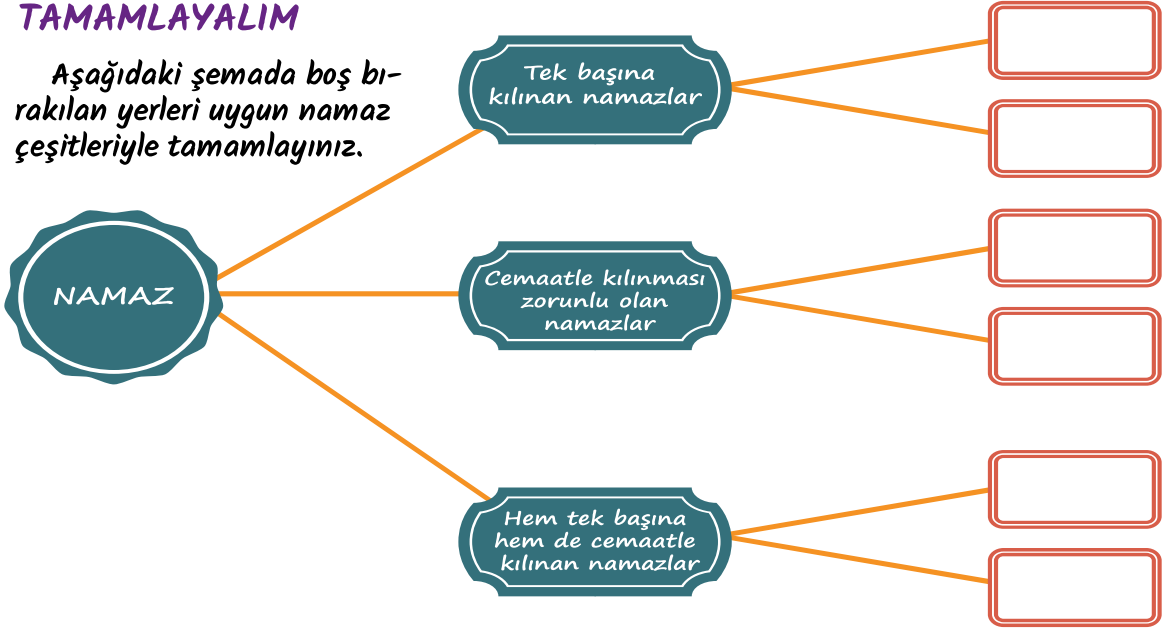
TAMAMLAYALIM

Aşağıdaki şemada boş bırakılan yerleri uygun namaz çeşitleriyle tamamlayınız.

NAMAZ

Tek başına kılınan namazlar

Cemaatle kılınması zorunlu olan namazlar

Hem tek başına hem de cemaatle kılınan namazlar